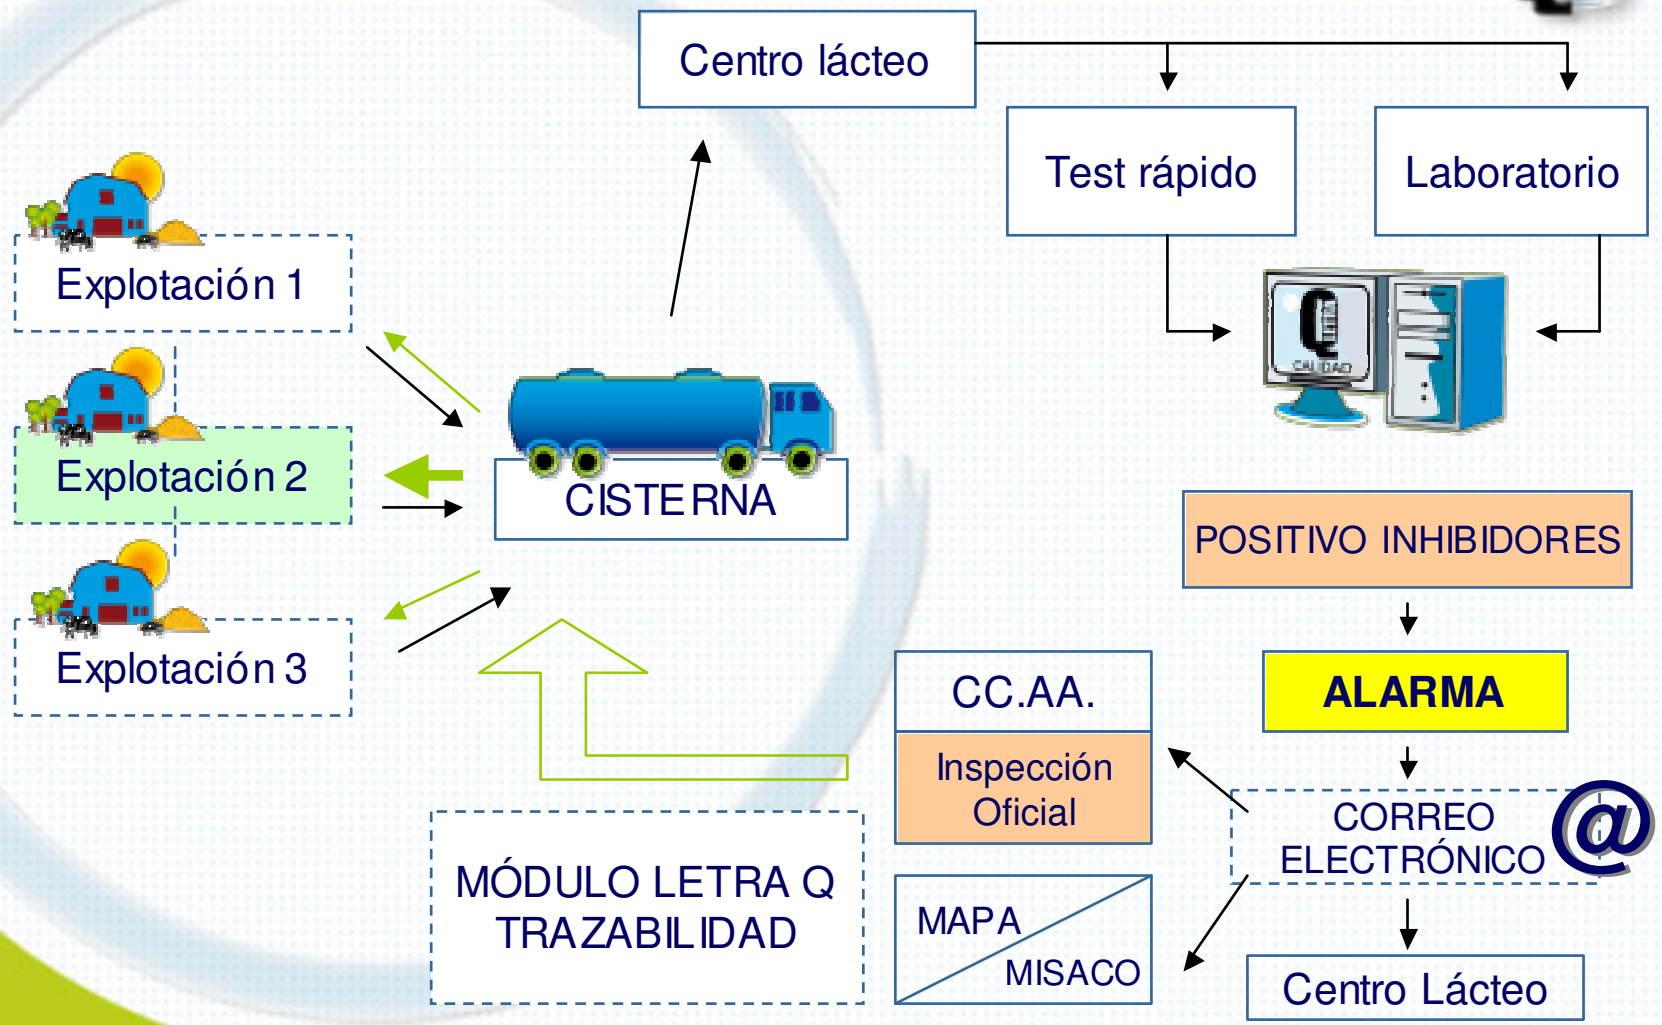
Centro lácteo

Test rápido

Laboratorio

Explotación 1

Explotación 2

Explotación 3

CISTERNA

CALIDAD

POSITIVO INHIBIDORES

ALARMA

CC.AA.

Inspección Oficial

CORREO ELECTRÓNICO

@

MÓDULO LETRA Q TRAZABILIDAD

MAPA

MISACO

Centro Lácteo